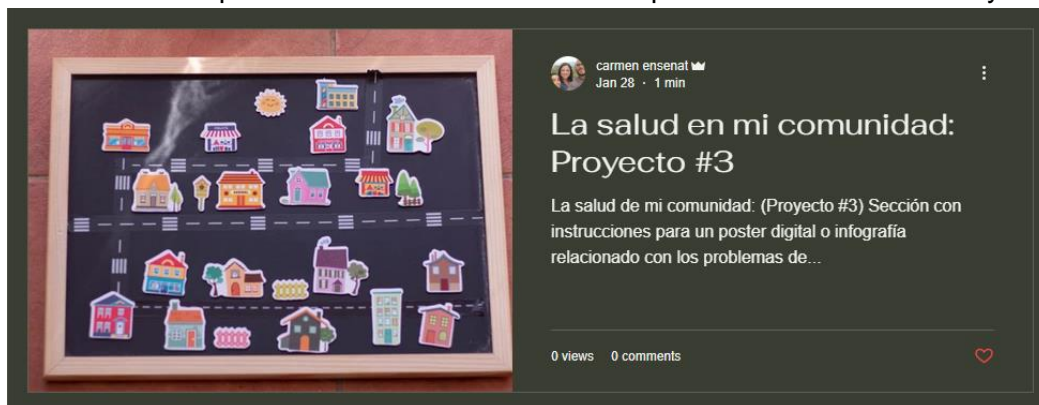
carmen ensenat
Jan 28 · 1 min

La salud en mi comunidad: Proyecto #3

La salud de mi comunidad: (Proyecto #3) Sección con instrucciones para un poster digital o infografía relacionado con los problemas de...

0 views 0 comments